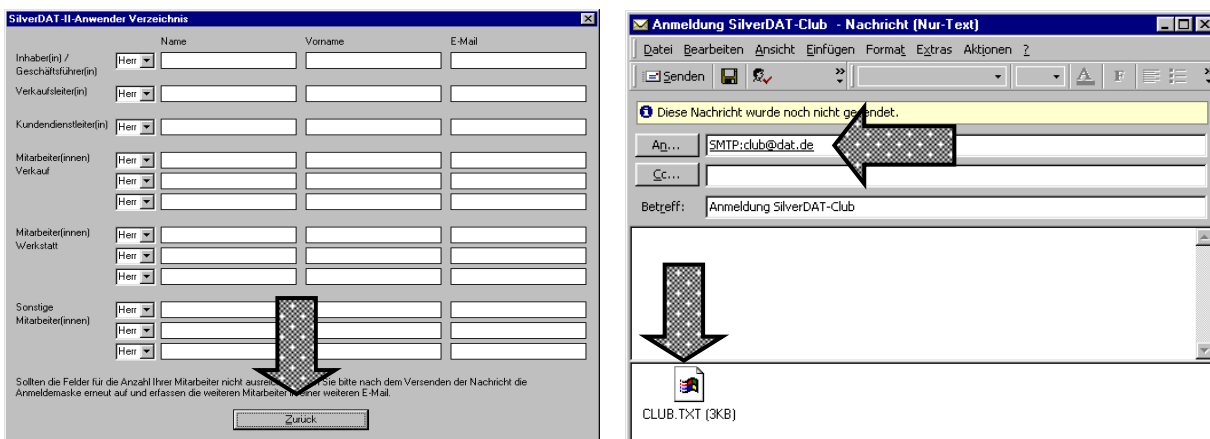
SilverDAT-II-Anwender Verzeichnis

| | | Name | Vorname | E-Mail |
|---|---|---|---|---|
| Inhaber(in) / Geschäftsführer(in) | Herr | | | |
| Verkaufsleiter(in) | Herr | | | |
| Kundendienstleiter(in) | Herr | | | |
| Mitarbeiter(innen) Verkauf | Herr | | | |
| | Herr | | | |
| | Herr | | | |
| Mitarbeiter(innen) Werkstatt | Herr | | | |
| | Herr | | | |
| | Herr | | | |
| Sonstige Mitarbeiter(innen) | Herr | | | |
| | Herr | | | |
| | Herr | | | |

Sollten die Felder für die Anzahl Ihrer Mitarbeiter nicht ausrei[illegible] Sie bitte nach dem Versenden der Nachricht die Anmeldemaske erneut auf und erfassen die weiteren Mitarbeiter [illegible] einer weiteren E-Mail.

Zurück

Anmeldung SilverDAT-Club - Nachricht (Nur-Text)

Datei Bearbeiten Ansicht Einfügen Format Extras Aktionen ?

Senden

Diese Nachricht wurde noch nicht ge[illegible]ndet.

An...
SMTP:club@dat.de

Cc...

Betreff: Anmeldung SilverDAT-Club

CLUB.TXT (3KB)